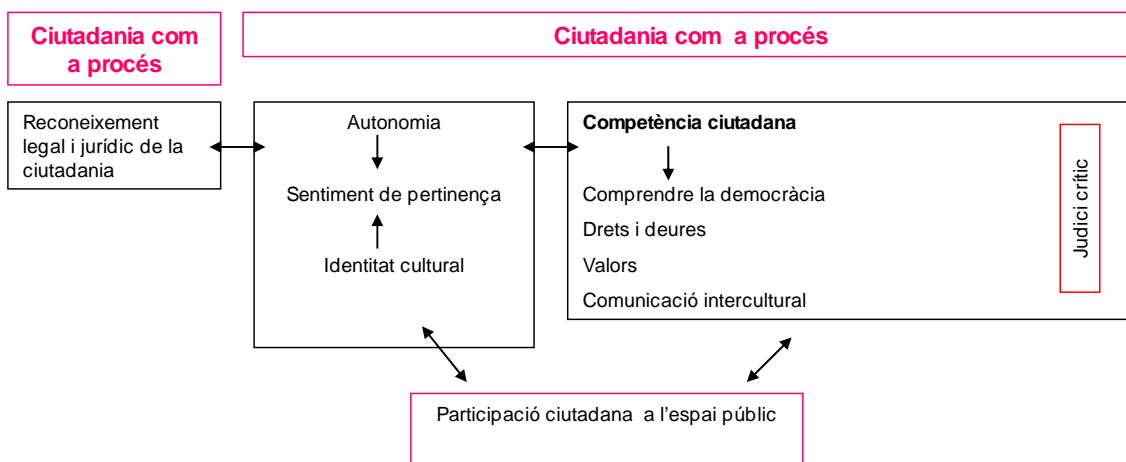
Ciutadania com a procés

Ciutadania com a procés

Reconeixement legal i jurídic de la ciutadania

Autonomia

Sentiment de pertinença

Identitat cultural

Competència ciutadana

Comprendre la democràcia

Drets i deures

Valors

Comunicació intercultural

Judici crític

Participació ciutadana a l'espai públic